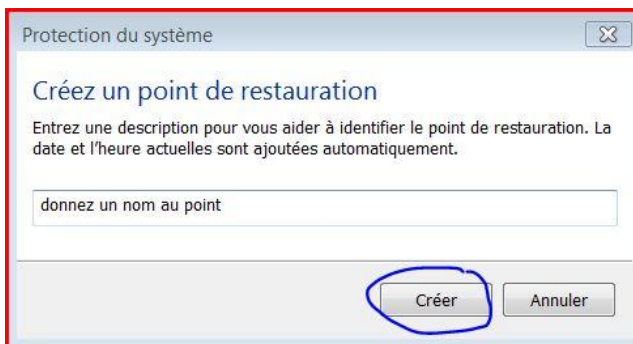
Protection du système

Créez un point de restauration

Entrez une description pour vous aider à identifier le point de restauration. La date et l'heure actuelles sont ajoutées automatiquement.

donnez un nom au point

Créer

Annuler